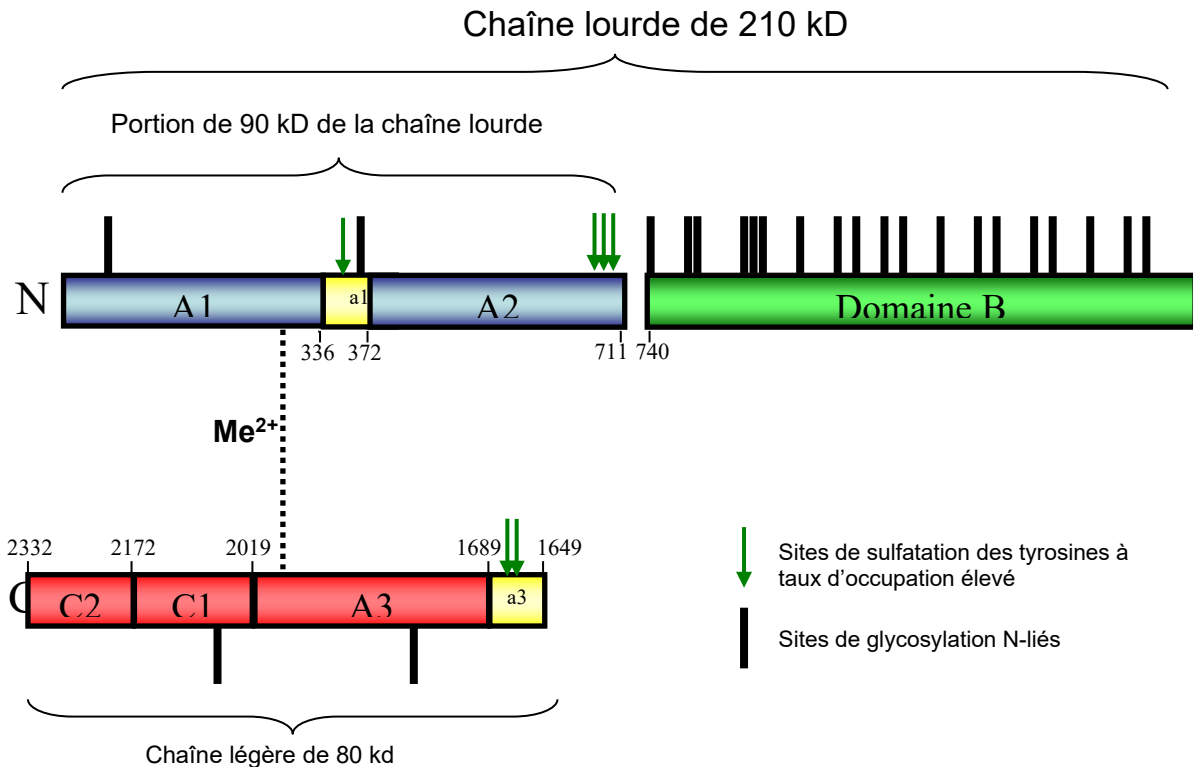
Chaîne lourde de 210 kD

Portion de 90 kD de la chaîne lourde

N

A1

a1

A2

Domaine B

336 372

711 740

$Me^{2+}$

2332 2172 2019 1689 1649

C

C2

C1

A3

a3

Sites de sulfatation des tyrosines à taux d'occupation élevé

Sites de glycosylation N-liés

Chaîne légère de 80 kd